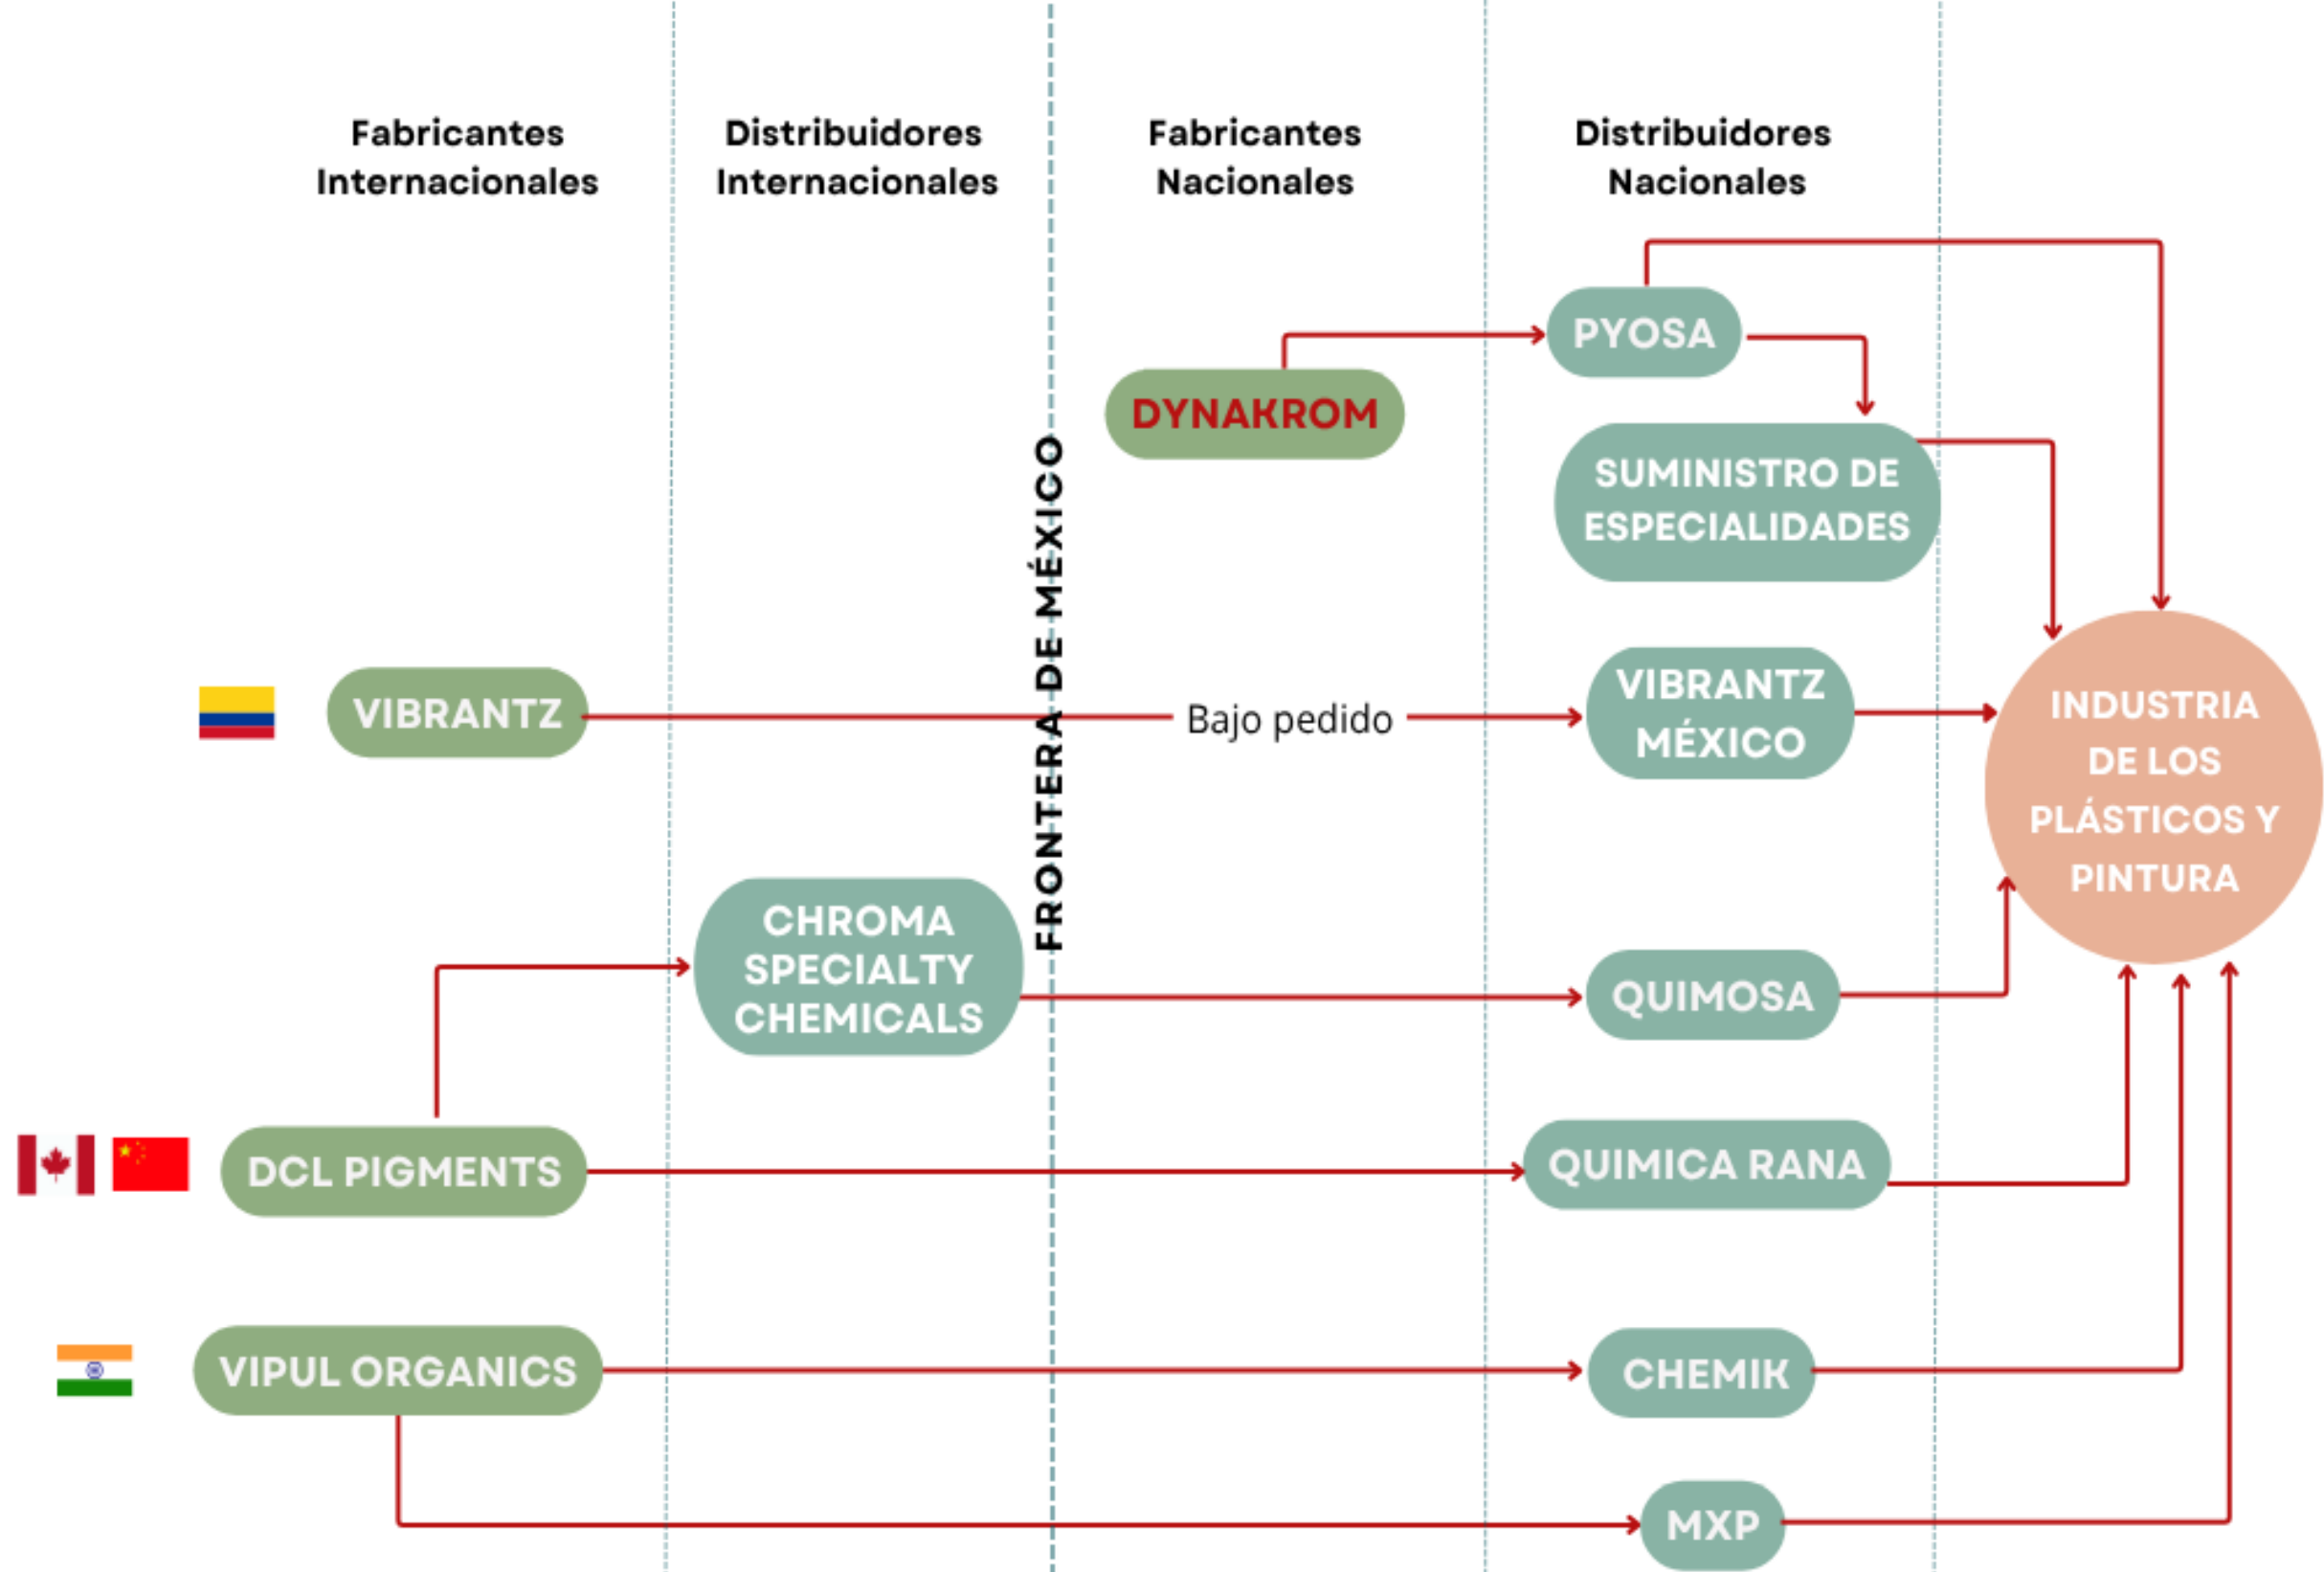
Fabricantes Internacionales

Distribuidores Internacionales

Fabricantes Nacionales

Distribuidores Nacionales

FRONTERA DE MÉXICO

PYOSA

DYNAKROM

SUMINISTRO DE ESPECIALIDADES

VIBRANTZ

Bajo pedido

VIBRANTZ MÉXICO

INDUSTRIA DE LOS PLÁSTICOS Y PINTURA

CHROMA SPECIALTY CHEMICALS

QUIMOSA

DCL PIGMENTS

QUIMICA RANA

VIPUL ORGANICS

CHEMIK

MXP